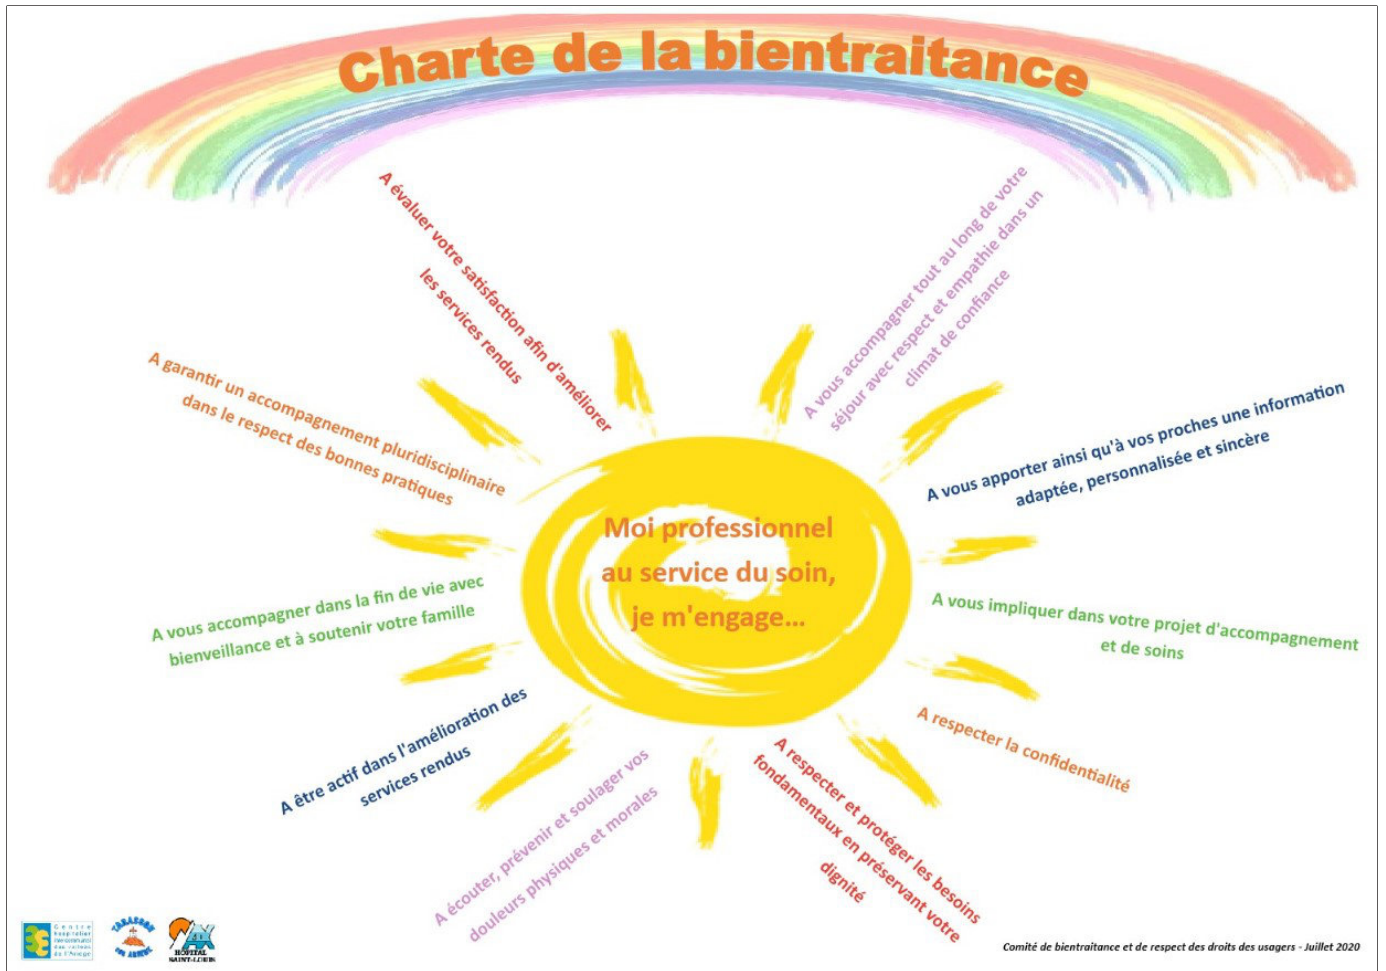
Charte de la bientraitance

Moi professionnel au service du soin, je m'engage...

A évaluer votre satisfaction afin d'améliorer les services rendus

A vous accompagner tout au long de votre séjour avec respect et empathie dans un climat de confiance

A vous apporter ainsi qu'à vos proches une information adaptée, personnalisée et sincère

A vous impliquer dans votre projet d'accompagnement et de soins

A respecter la confidentialité

A respecter et protéger les besoins fondamentaux en préservant votre dignité

A écouter, prévenir et soulager vos douleurs physiques et morales

A être actif dans l'amélioration des services rendus

A vous accompagner dans la fin de vie avec bienveillance et à soutenir votre famille

A garantir un accompagnement pluridisciplinaire dans le respect des bonnes pratiques

Centre hospitalier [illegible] des vallées de l'Ariège

Tarascon sur Ariège

Hôpital Saint-Louis

Comité de bientraitance et de respect des droits des usagers - Juillet 2020